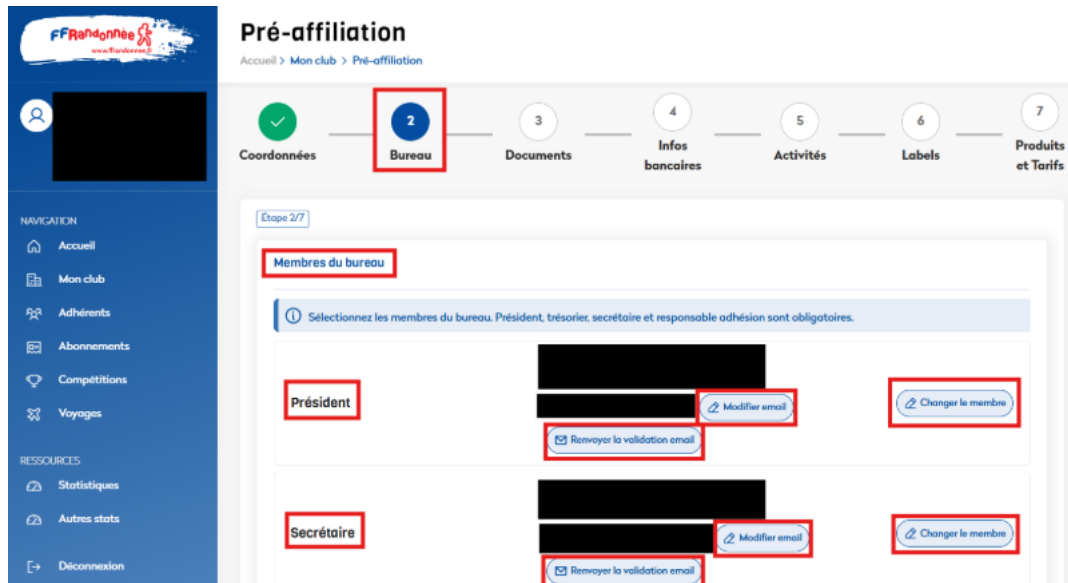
FFRandonnée
www.ffrandonnee.fr

NAVIGATION
Accueil
Mon club
Adhérents
Abonnements
Compétitions
Voyages

RESSOURCES
Statistiques
Autres stats

Déconnexion

Pré-affiliation
Accueil > Mon club > Pré-affiliation

Coordonnées
2
Bureau
3
Documents
4
Infos bancaires
5
Activités
6
Labels
7
Produits et Tarifs

Étape 2/7

Membres du bureau

Sélectionnez les membres du bureau. Président, trésorier, secrétaire et responsable adhésion sont obligatoires.

Président
Modifier email
Renvoyer la validation email
Changer le membre

Secrétaire
Modifier email
Renvoyer la validation email
Changer le membre